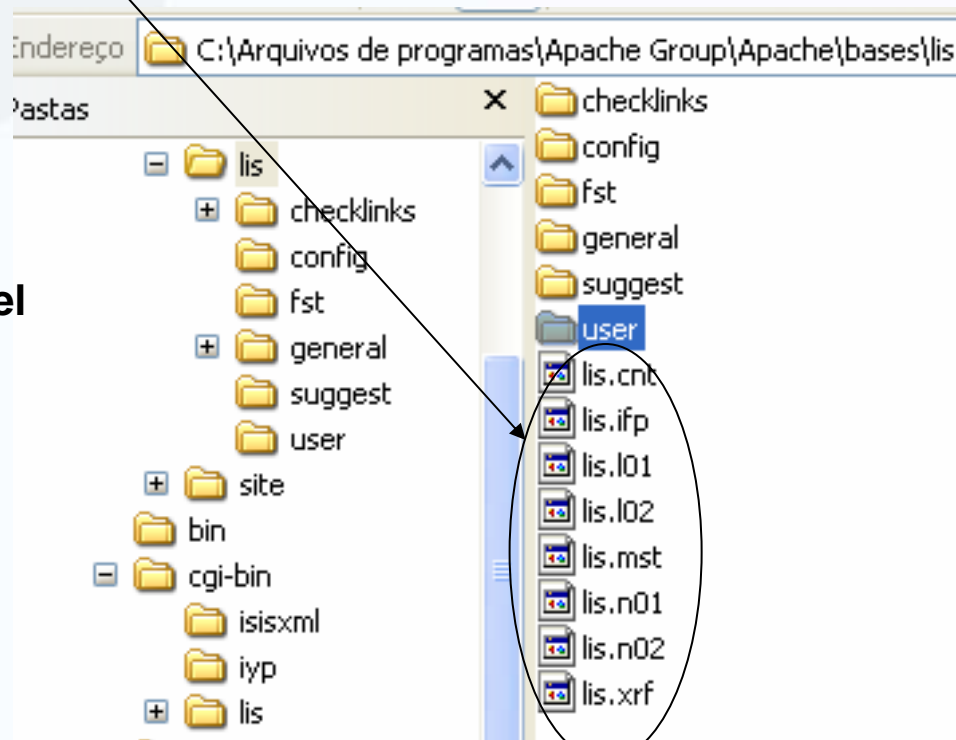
Endereço C:\Arquivos de programas\Apache Group\Apache\bases\lis

Pastas ×

lis
checklinks
config
fst
general
suggest
user
site
bin
cgi-bin
isisxml
iyp
lis

el

checklinks
config
fst
general
suggest
user
lis.cnt
lis.ifp
lis.l01
lis.l02
lis.mst
lis.n01
lis.n02
lis.xrf